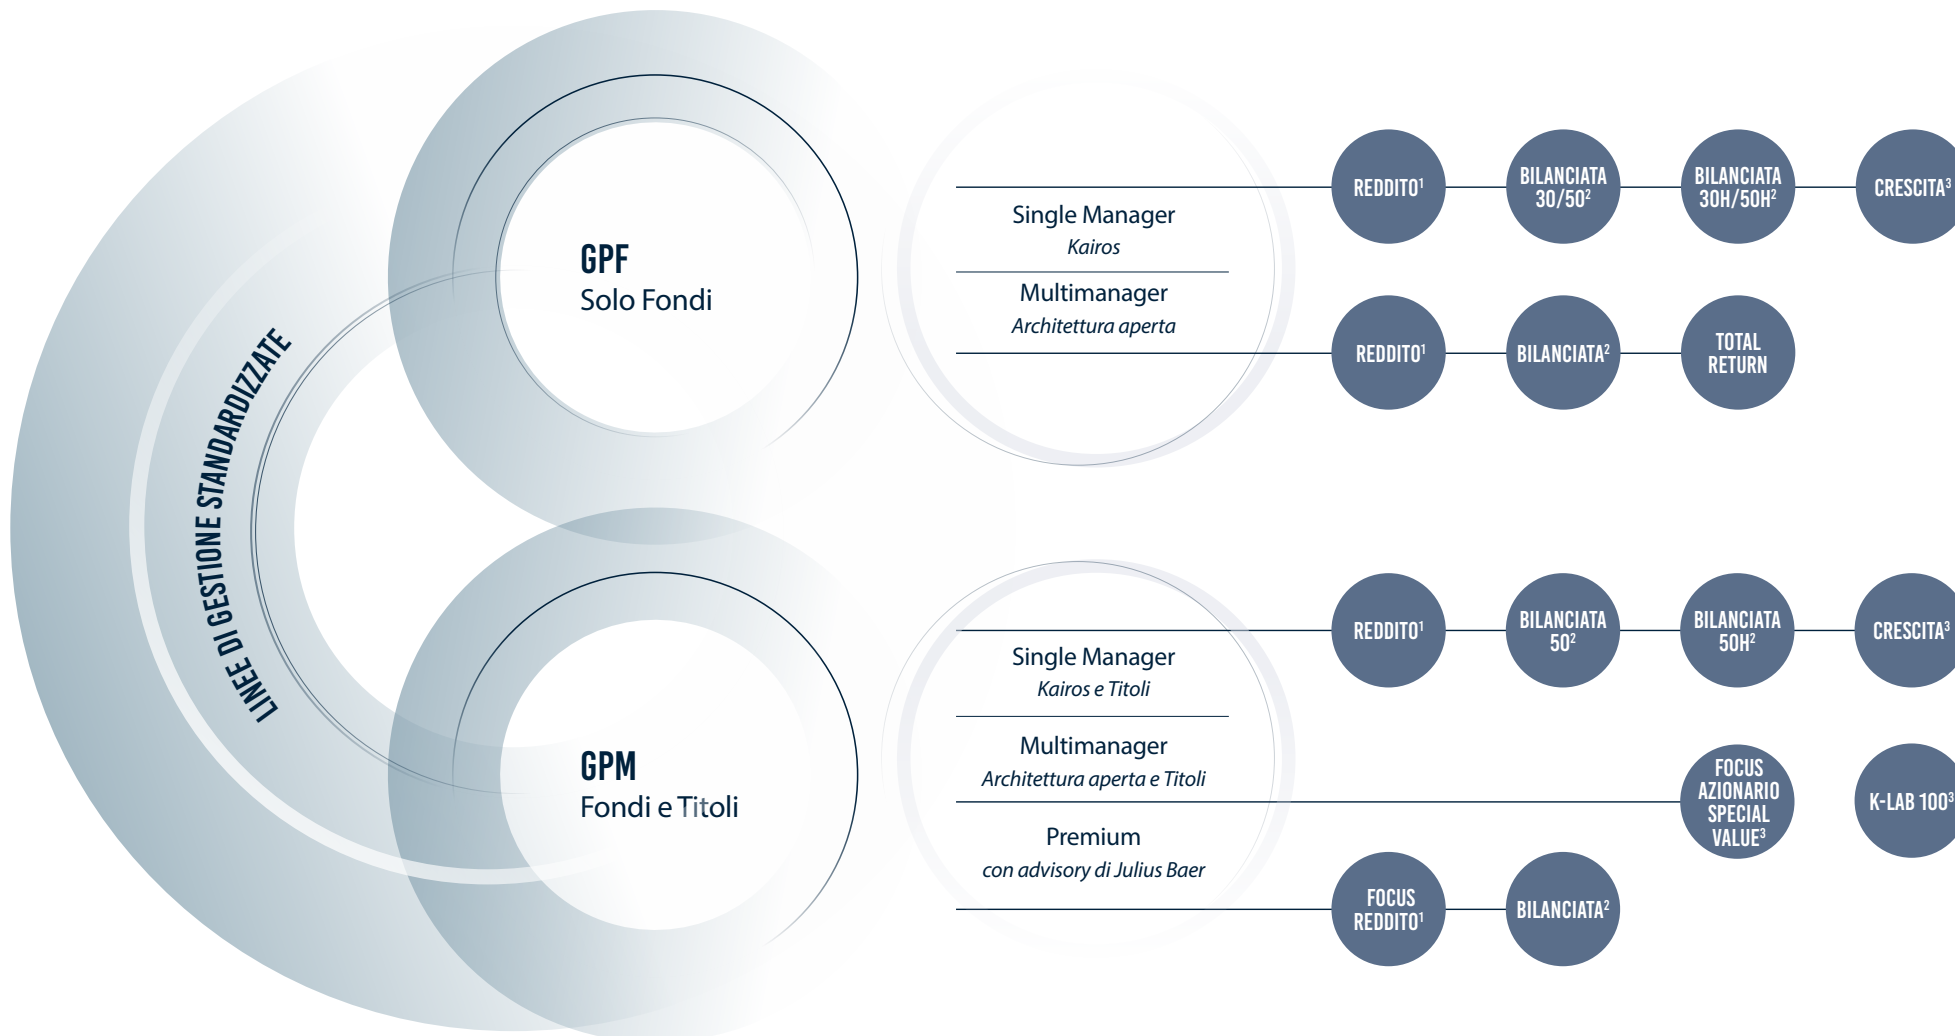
LINEE DI GESTIONE STANDARDIZZATE

GPF
Solo Fondi

Single Manager
Kairos

Multimanager
Architettura aperta

REDDITO$^1$
BILANCIATA 30/50$^2$
BILANCIATA 30H/50H$^2$
CRESCITA$^3$

REDDITO$^1$
BILANCIATA$^2$
TOTAL RETURN

GPM
Fondi e Titoli

Single Manager
Kairos e Titoli

Multimanager
Architettura aperta e Titoli

Premium
con advisory di Julius Baer

REDDITO$^1$
BILANCIATA 50$^2$
BILANCIATA 50H$^2$
CRESCITA$^3$

FOCUS AZIONARIO SPECIAL VALUE$^3$
K-LAB 100$^3$

FOCUS REDDITO$^1$
BILANCIATA$^2$